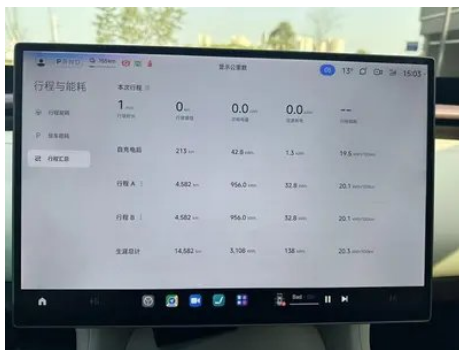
P R N D 翻译 13° 15:03

行程与能耗

行程能耗

驻车能耗

行程汇总

本次行程

1 min 行驶时间

0 km 行驶里程

0.0 kWh 总耗电量

0.0 kWh 能量回收

-- 行驶能耗

自充电后 213 km 42.8 kWh 1.3 kWh 19.5 kWh/100km

行程 A 4,582 km 956.0 kWh 32.8 kWh 20.1 kWh/100km

行程 B 4,582 km 956.0 kWh 32.8 kWh 20.1 kWh/100km

全部总计 14,582 km 3,108 kWh 158 kWh 20.5 kWh/100km